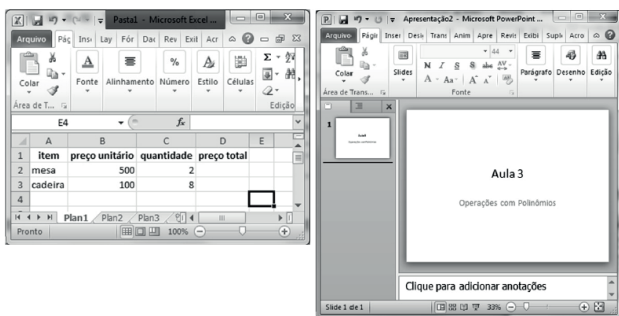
Pasta1 - Microsoft Excel ...

Arquivo | Pág | Insi | Lay | Fór | Dac | Rev | Exil | Acr

Colar | Fonte | Alinhamento | Número | Estilo | Células

Área de T... | Ediçã

E4 | $f_x$

|   | A | B | C | D | E |
|---|---|---|---|---|---|
| 1 | item | preço unitário | quantidade | preço total | |
| 2 | mesa | 500 | 2 | | |
| 3 | cadeira | 100 | 8 | | |
| 4 | | | | | |

Plan1 | Plan2 | Plan3

Pronto | 100%

Apresentação2 - Microsoft PowerPoint ...

Arquivo | Págii | Inser | Desi | Trans | Anim | Apre | Revi | Exibi | Supl | Acro

Colar | Slides | N I S | 44 | Parágrafo | Desenho | Edição

Área de Trans... | Fonte

1

Aula 3

Operações com Polinômios

Clique para adicionar anotações

Slide 1 de 1 | 33%